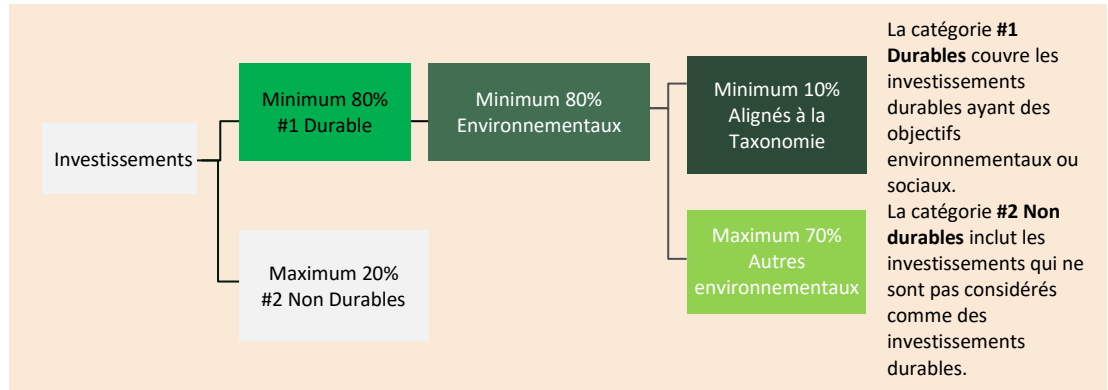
Investissements

Minimum 80%
#1 Durable

Maximum 20%
#2 Non Durables

Minimum 80%
Environnementaux

Minimum 10%
Alignés à la Taxonomie

Maximum 70%
Autres environnementaux

La catégorie **#1 Durables** couvre les investissements durables ayant des objectifs environnementaux ou sociaux.
La catégorie **#2 Non durables** inclut les investissements qui ne sont pas considérés comme des investissements durables.